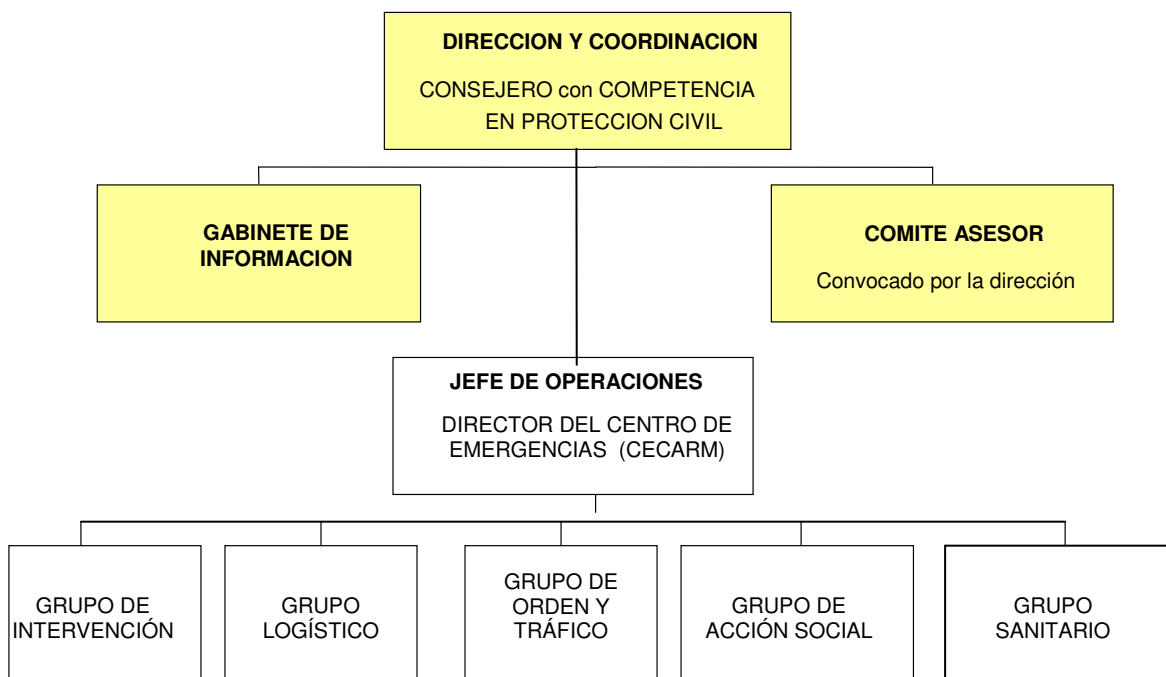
DIRECCION Y COORDINACION

CONSEJERO con COMPETENCIA EN PROTECCION CIVIL

GABINETE DE INFORMACION

COMITE ASESOR

Convocado por la dirección

JEFE DE OPERACIONES

DIRECTOR DEL CENTRO DE EMERGENCIAS (CECARM)

GRUPO DE INTERVENCIÓN

GRUPO LOGÍSTICO

GRUPO DE ORDEN Y TRÁFICO

GRUPO DE ACCIÓN SOCIAL

GRUPO SANITARIO